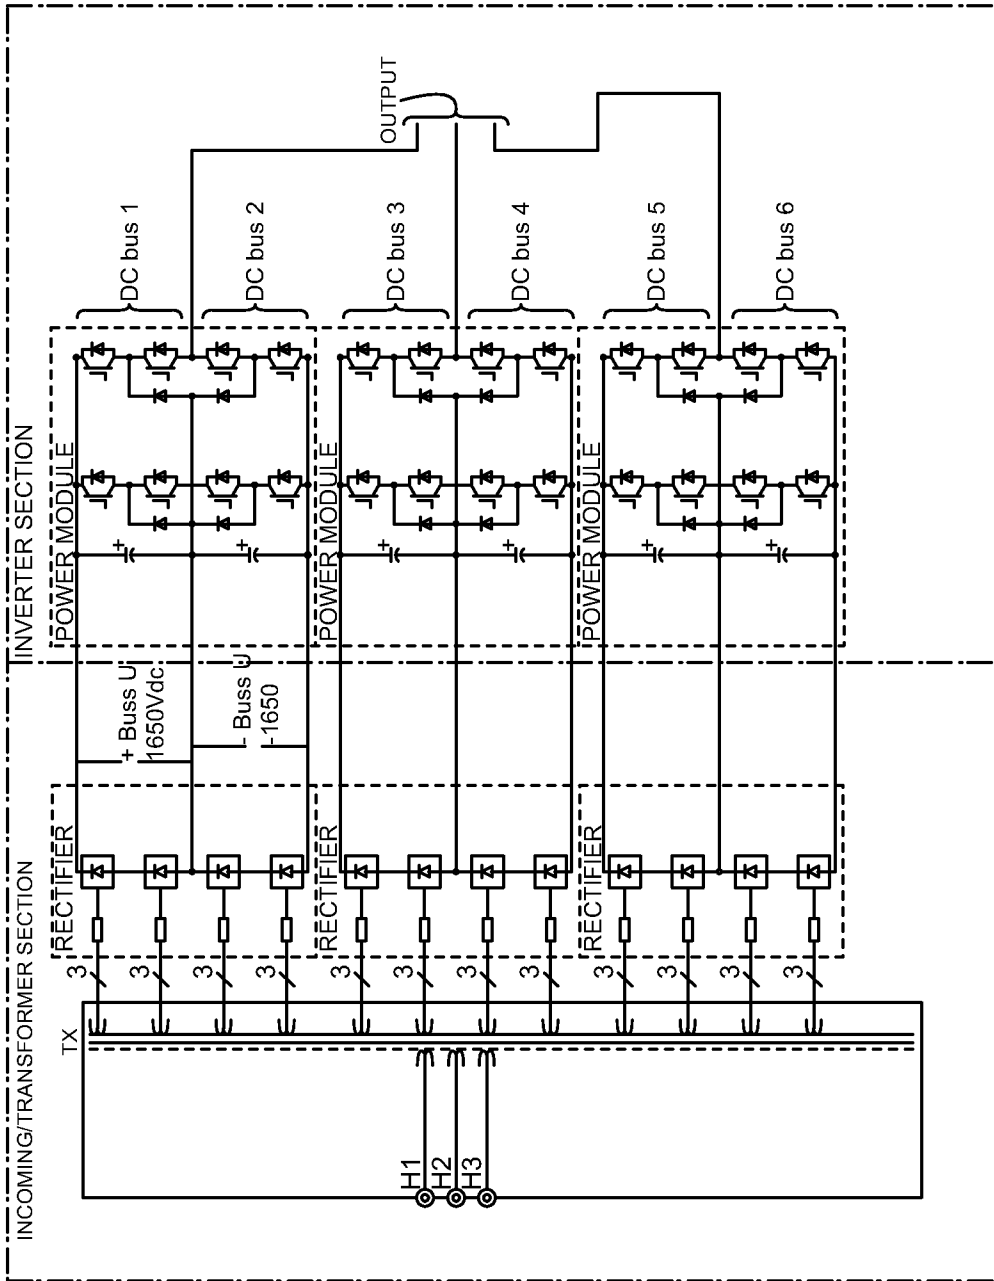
OUTPUT

DC bus 1
DC bus 2
DC bus 3
DC bus 4
DC bus 5
DC bus 6

INVERTER SECTION
POWER MODULE
POWER MODULE
POWER MODULE

+ Buss U
1650Vdc
- Buss U
-1650

INCOMING/TRANSFORMER SECTION
RECTIFIER
RECTIFIER
RECTIFIER

3
3
3
3
3
3
3
3
3
3
3
3

TX

H1
H2
H3